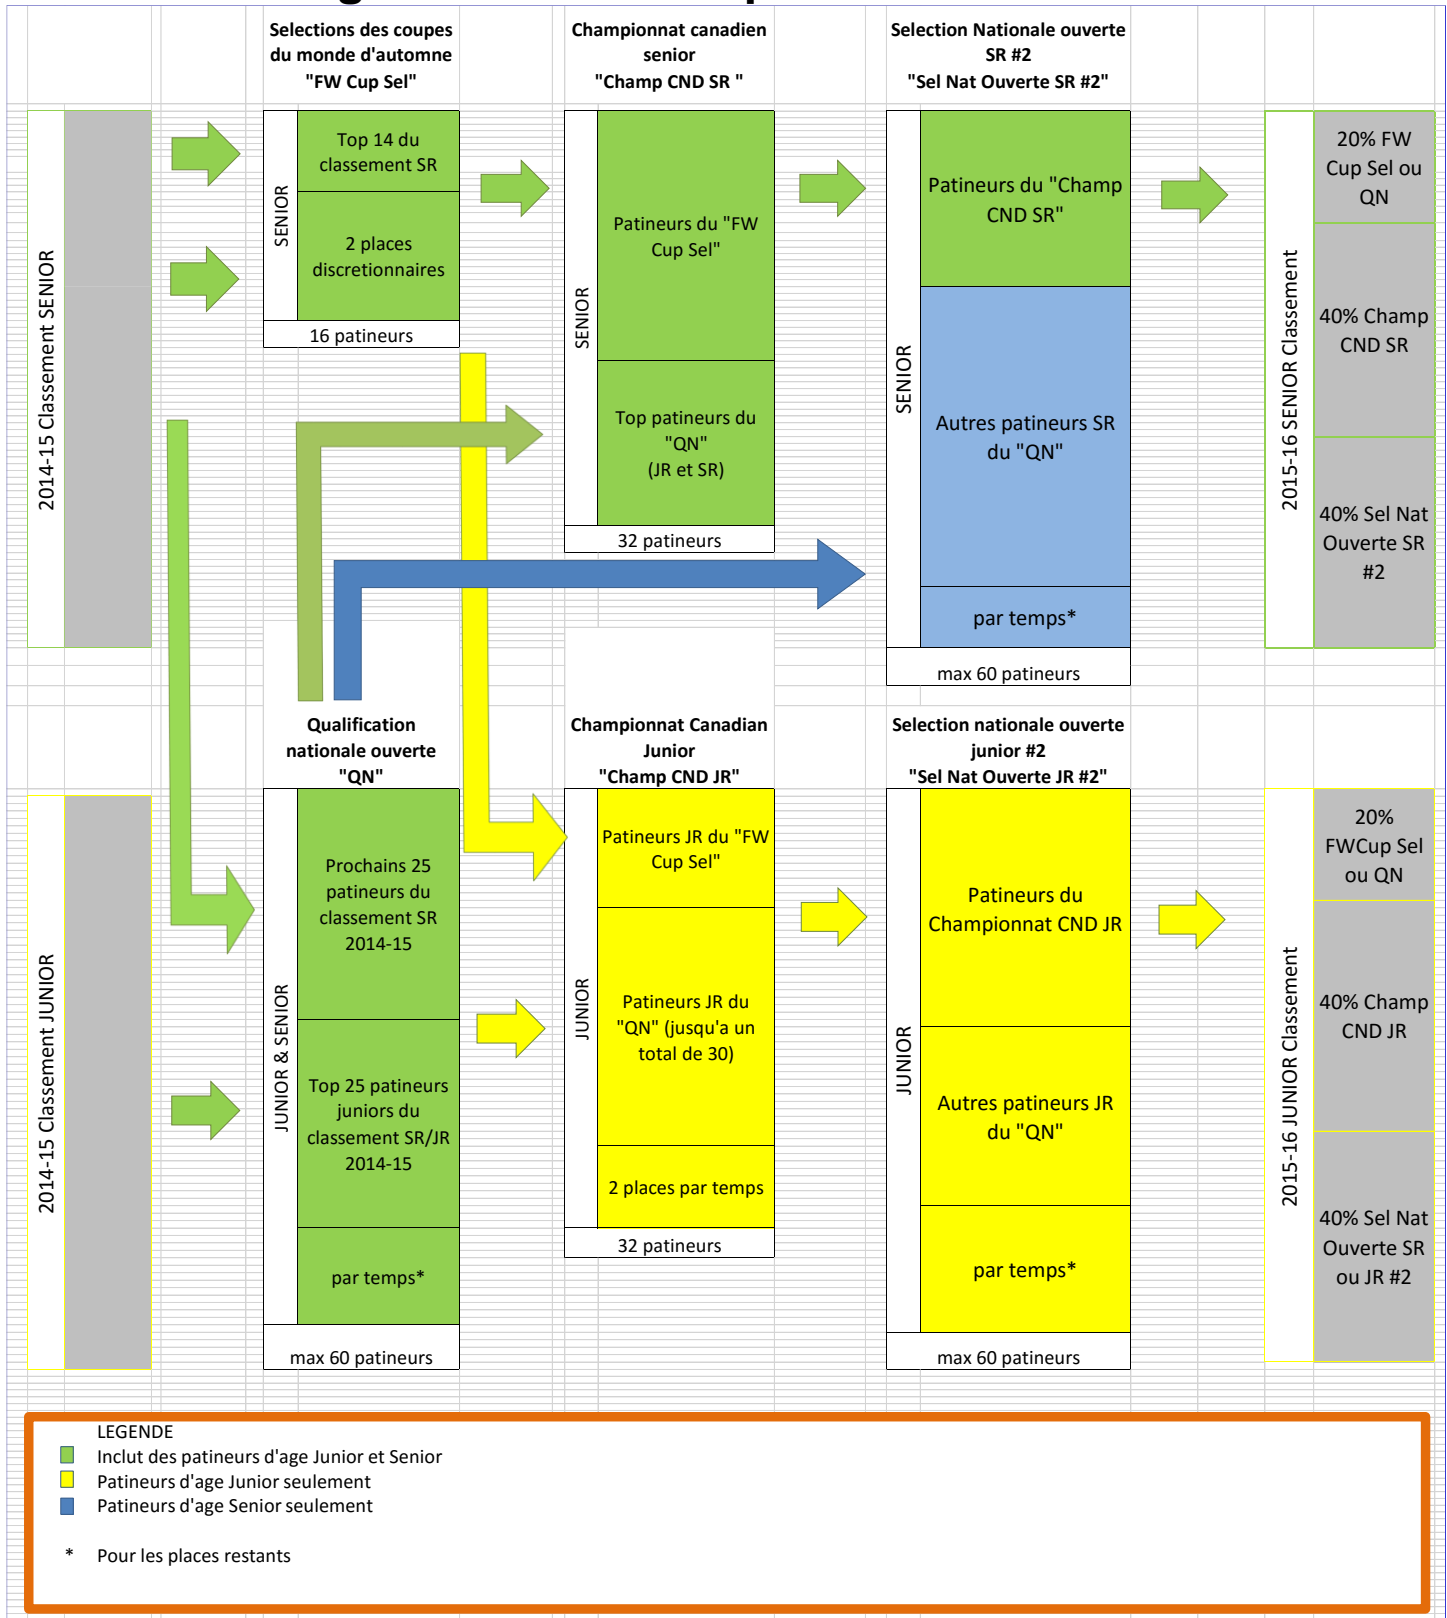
Selections des coupes du monde d'automne "FW Cup Sel"

Championnat canadien senior "Champ CND SR "

Selection Nationale ouverte SR #2 "Sel Nat Ouverte SR #2"

2014-15 Classement SENIOR

SENIOR

Top 14 du classement SR

2 places discretionnaires

16 patineurs

SENIOR

Patineurs du "FW Cup Sel"

Top patineurs du "QN" (JR et SR)

32 patineurs

SENIOR

Patineurs du "Champ CND SR"

Autres patineurs SR du "QN"

par temps*

max 60 patineurs

2015-16 SENIOR Classement

20% FW Cup Sel ou QN

40% Champ CND SR

40% Sel Nat Ouverte SR #2

Qualification nationale ouverte "QN"

Championnat Canadian Junior "Champ CND JR"

Selection nationale ouverte junior #2 "Sel Nat Ouverte JR #2"

2014-15 Classement JUNIOR

JUNIOR & SENIOR

Prochains 25 patineurs du classement SR 2014-15

Top 25 patineurs juniors du classement SR/JR 2014-15

par temps*

max 60 patineurs

JUNIOR

Patineurs JR du "FW Cup Sel"

Patineurs JR du "QN" (jusqu'a un total de 30)

2 places par temps

32 patineurs

JUNIOR

Patineurs du Championnat CND JR

Autres patineurs JR du "QN"

par temps*

max 60 patineurs

2015-16 JUNIOR Classement

20% FWCup Sel ou QN

40% Champ CND JR

40% Sel Nat Ouverte SR ou JR #2

LEGENDE
Inclut des patineurs d'age Junior et Senior
Patineurs d'age Junior seulement
Patineurs d'age Senior seulement

* Pour les places restants